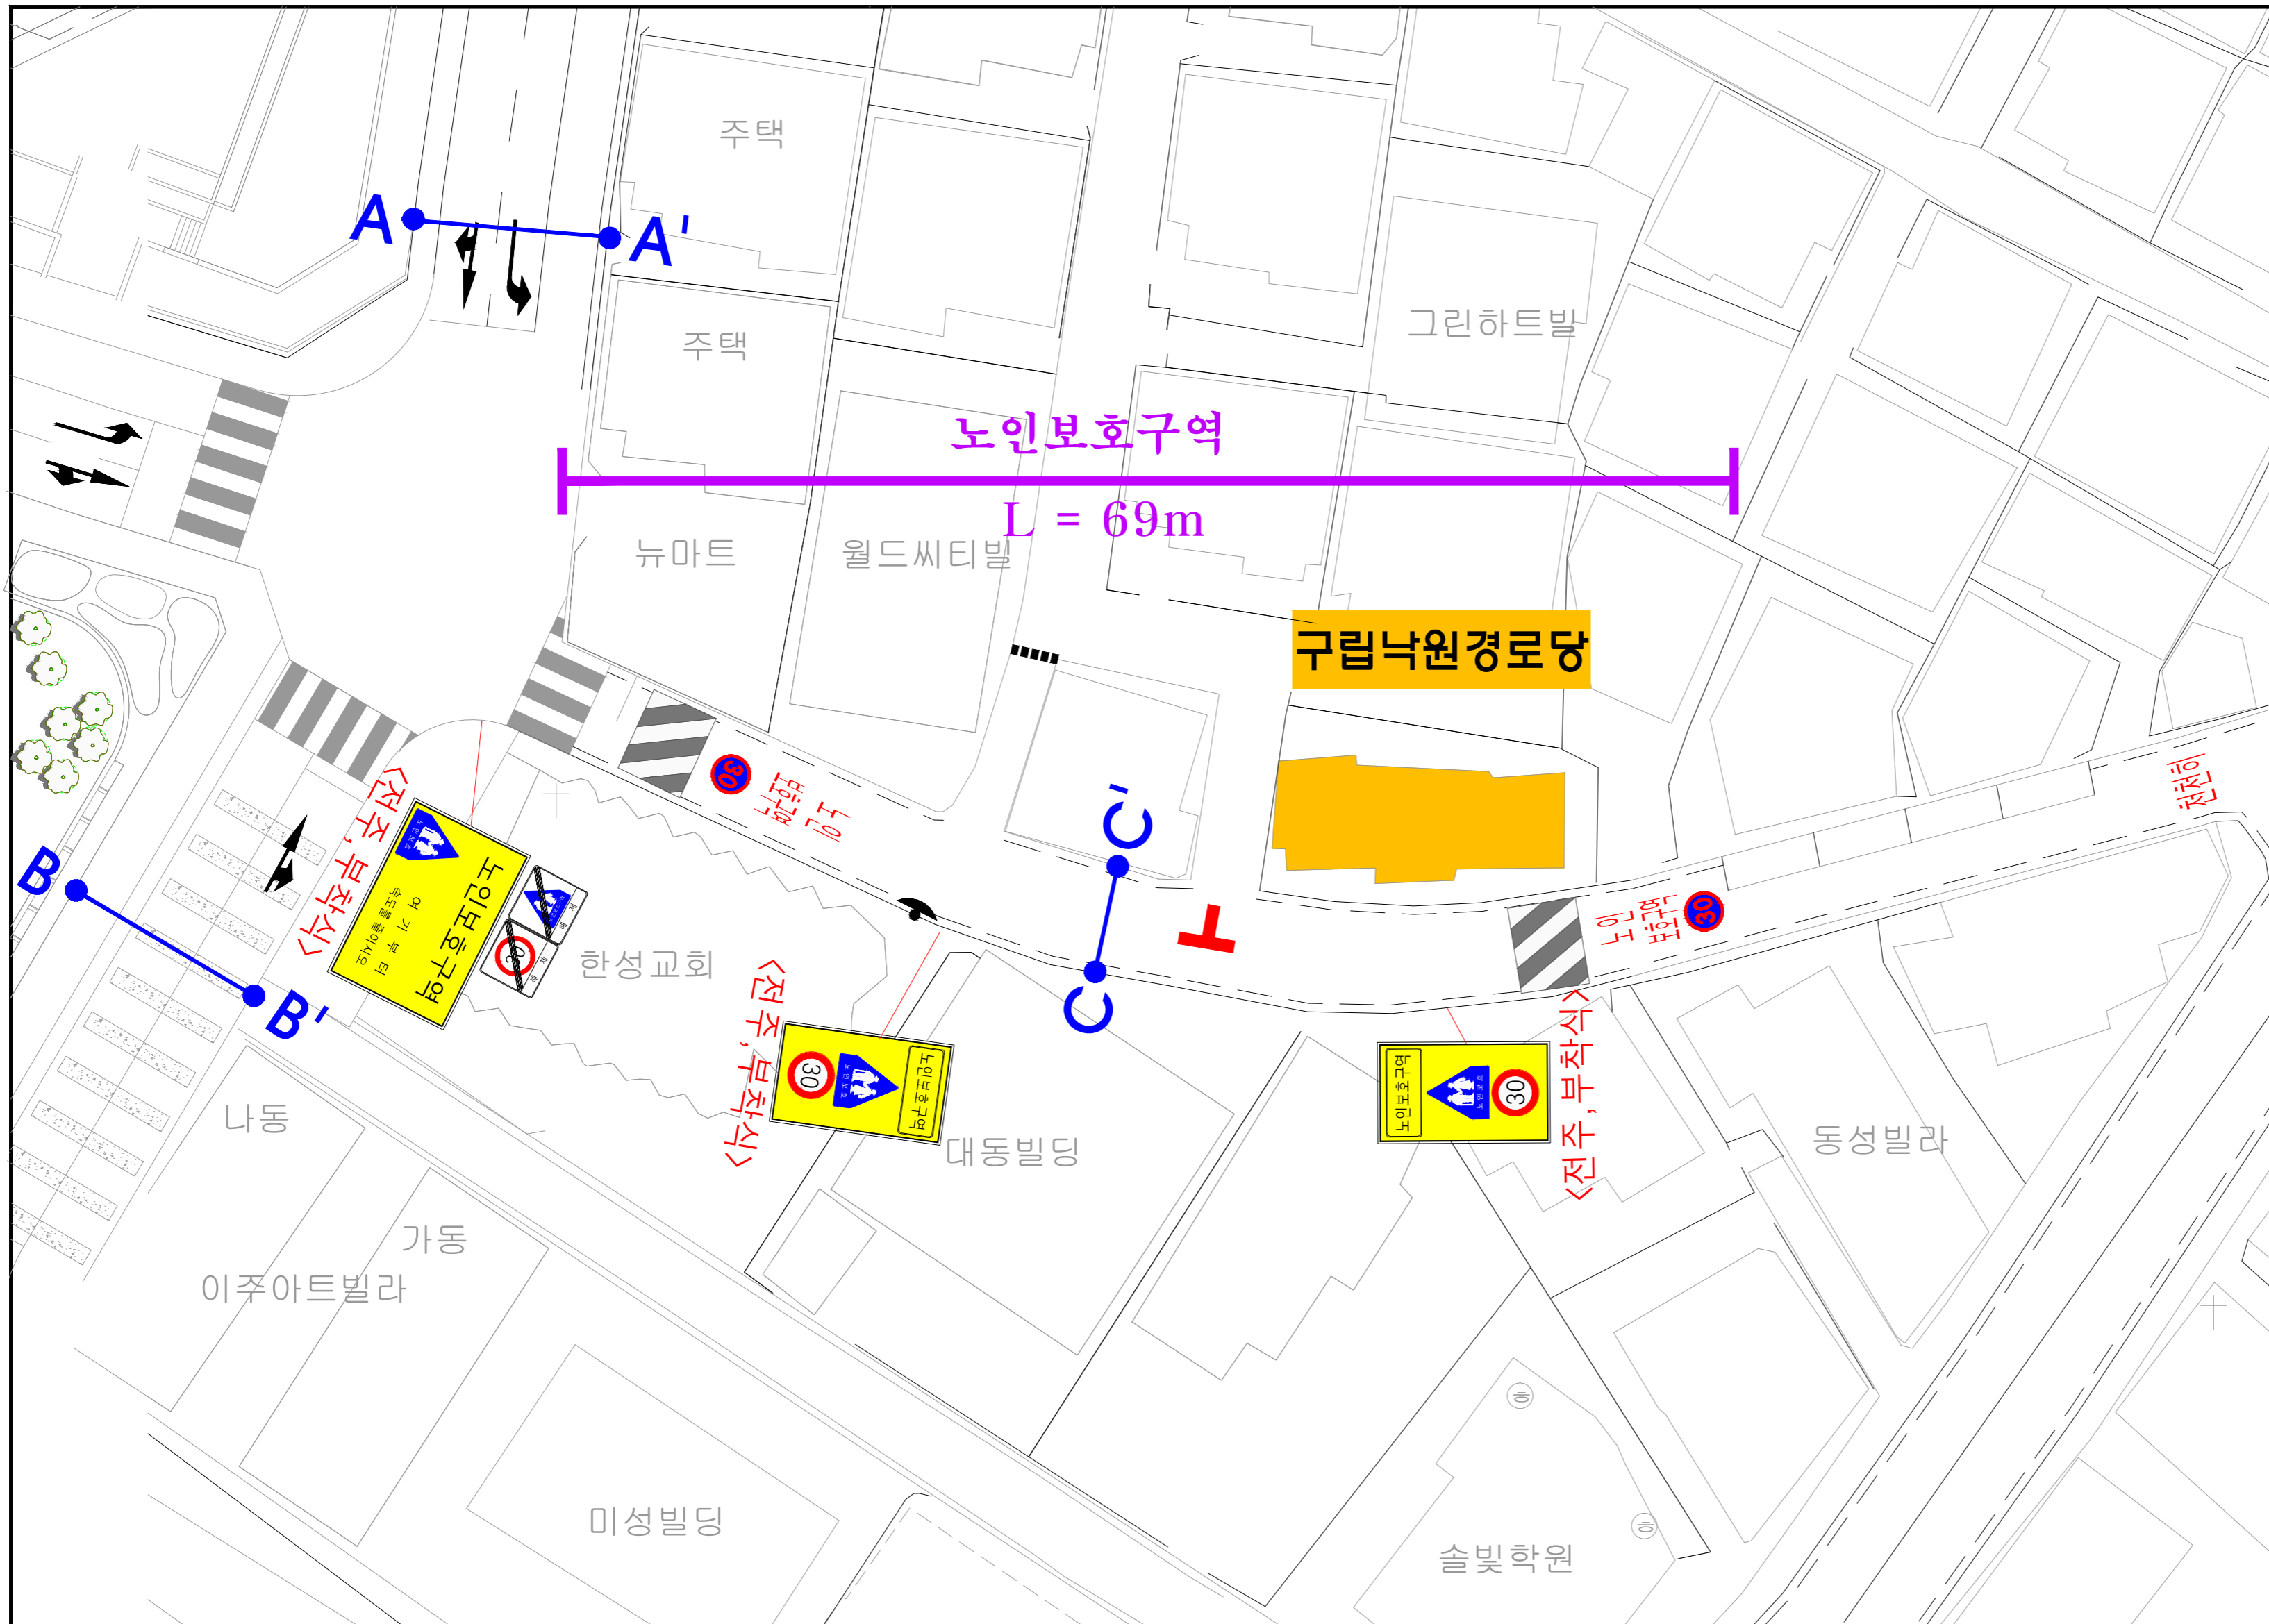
A
A'
주택
주택
그린하트빌
노인보호구역
L = 69m
뉴마트
월드씨티빌
구립낙원경로당
30
노인보호
C'
C
<전주, 부착식>
노인보호구역
여기부터
속도를 줄이세요
30
한성교회
<전주, 부착식>
30
노인보호구역
<전주, 부착식>
노인보호구역
30
노인보호
30
정지선
B
B'
나동
가동
이주아트빌라
대동빌딩
동성빌라
미성빌딩
솔빛학원